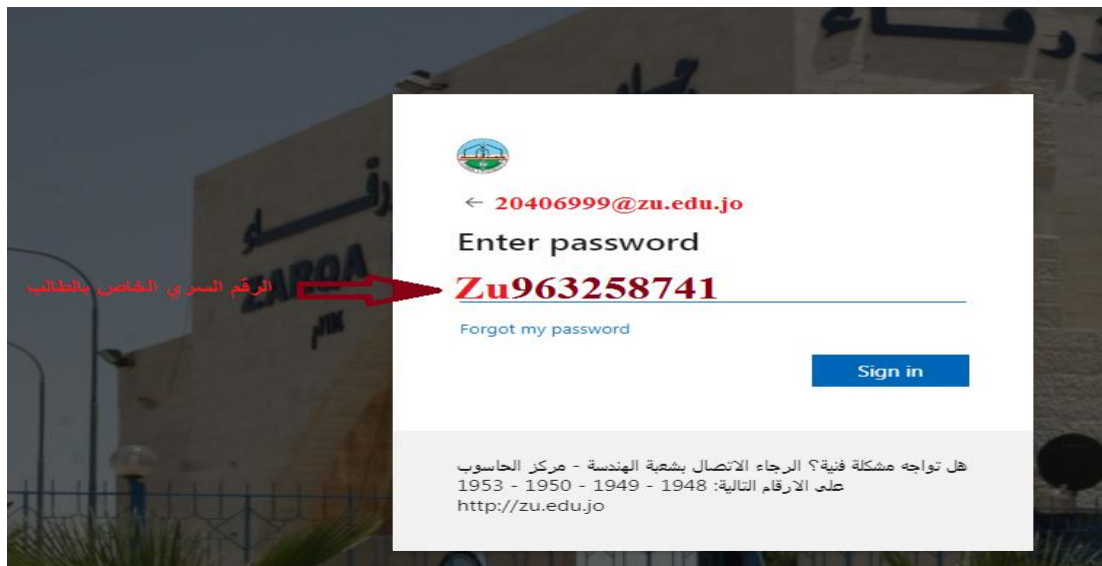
← 20406999@zu.edu.jo

Enter password

الرقم السري الخاص بالطالب

Zu963258741

Forgot my password

Sign in

هل تواجه مشكلة فنية؟ الرجاء الاتصال بشعبة الهندسة - مركز الحاسوب على الارقام التالية: 1948 - 1949 - 1950 - 1953
http://zu.edu.jo